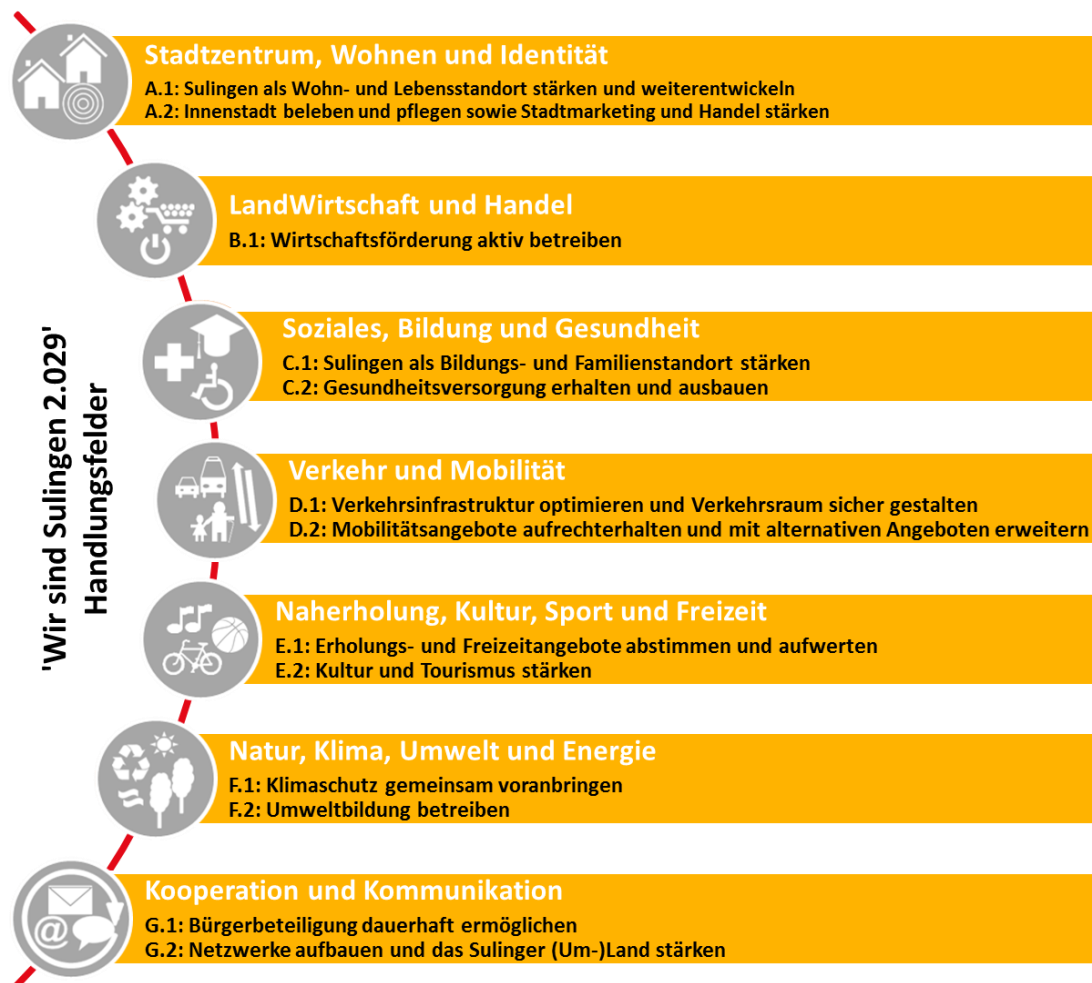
'Wir sind Sulingen 2.029'
Handlungsfelder

Stadtzentrum, Wohnen und Identität
A.1: Sulingen als Wohn- und Lebensstandort stärken und weiterentwickeln
A.2: Innenstadt beleben und pflegen sowie Stadtmarketing und Handel stärken

LandWirtschaft und Handel
B.1: Wirtschaftsförderung aktiv betreiben

Soziales, Bildung und Gesundheit
C.1: Sulingen als Bildungs- und Familienstandort stärken
C.2: Gesundheitsversorgung erhalten und ausbauen

Verkehr und Mobilität
D.1: Verkehrsinfrastruktur optimieren und Verkehrsraum sicher gestalten
D.2: Mobilitätsangebote aufrechterhalten und mit alternativen Angeboten erweitern

Naherholung, Kultur, Sport und Freizeit
E.1: Erholungs- und Freizeitangebote abstimmen und aufwerten
E.2: Kultur und Tourismus stärken

Natur, Klima, Umwelt und Energie
F.1: Klimaschutz gemeinsam voranbringen
F.2: Umweltbildung betreiben

Kooperation und Kommunikation
G.1: Bürgerbeteiligung dauerhaft ermöglichen
G.2: Netzwerke aufbauen und das Sulinger (Um-)Land stärken